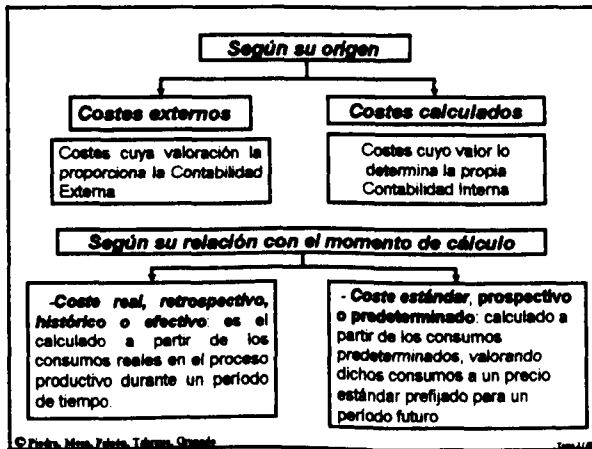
Según su origen

Costes externos

Costes cuya valoración la proporciona la Contabilidad Externa

Costes calculados

Costes cuyo valor lo determina la propia Contabilidad Interna

Según su relación con el momento de cálculo

-Coste real, retrospectivo, histórico o efectivo: es el calculado a partir de los consumos reales en el proceso productivo durante un período de tiempo.

- Coste estándar, prospectivo o predeterminado: calculado a partir de los consumos predeterminados, valorando dichos consumos a un precio estándar prefijado para un período futuro

© Piedra, Mora, Palmia, Tábrega, Granado

Tema 2 / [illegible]